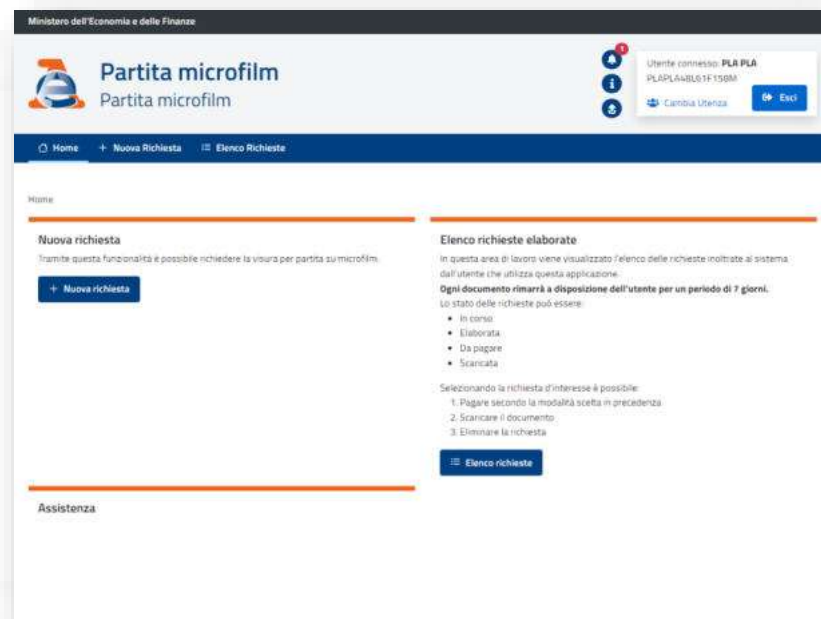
Ministero dell'Economia e delle Finanze

Partita microfilm
Partita microfilm

1

Utente connesso: PLA PLA
PLAPLA48L61F158M

Cambia Utenza

Esci

Home  + Nuova Richiesta  Elenco Richieste

Home

Nuova richiesta

Tramite questa funzionalità è possibile richiedere la visura per partita su microfilm.

+ Nuova richiesta

Elenco richieste elaborate

In questa area di lavoro viene visualizzato l'elenco delle richieste inoltrate al sistema dall'utente che utilizza questa applicazione.

**Ogni documento rimarrà a disposizione dell'utente per un periodo di 7 giorni.**

Lo stato delle richieste può essere:

- In corso
- Elaborata
- Da pagare
- Scaricata

Selezionando la richiesta d'interesse è possibile:

1. Pagare secondo la modalità scelta in precedenza
2. Scaricare il documento
3. Eliminare la richiesta

Elenco richieste

Assistenza